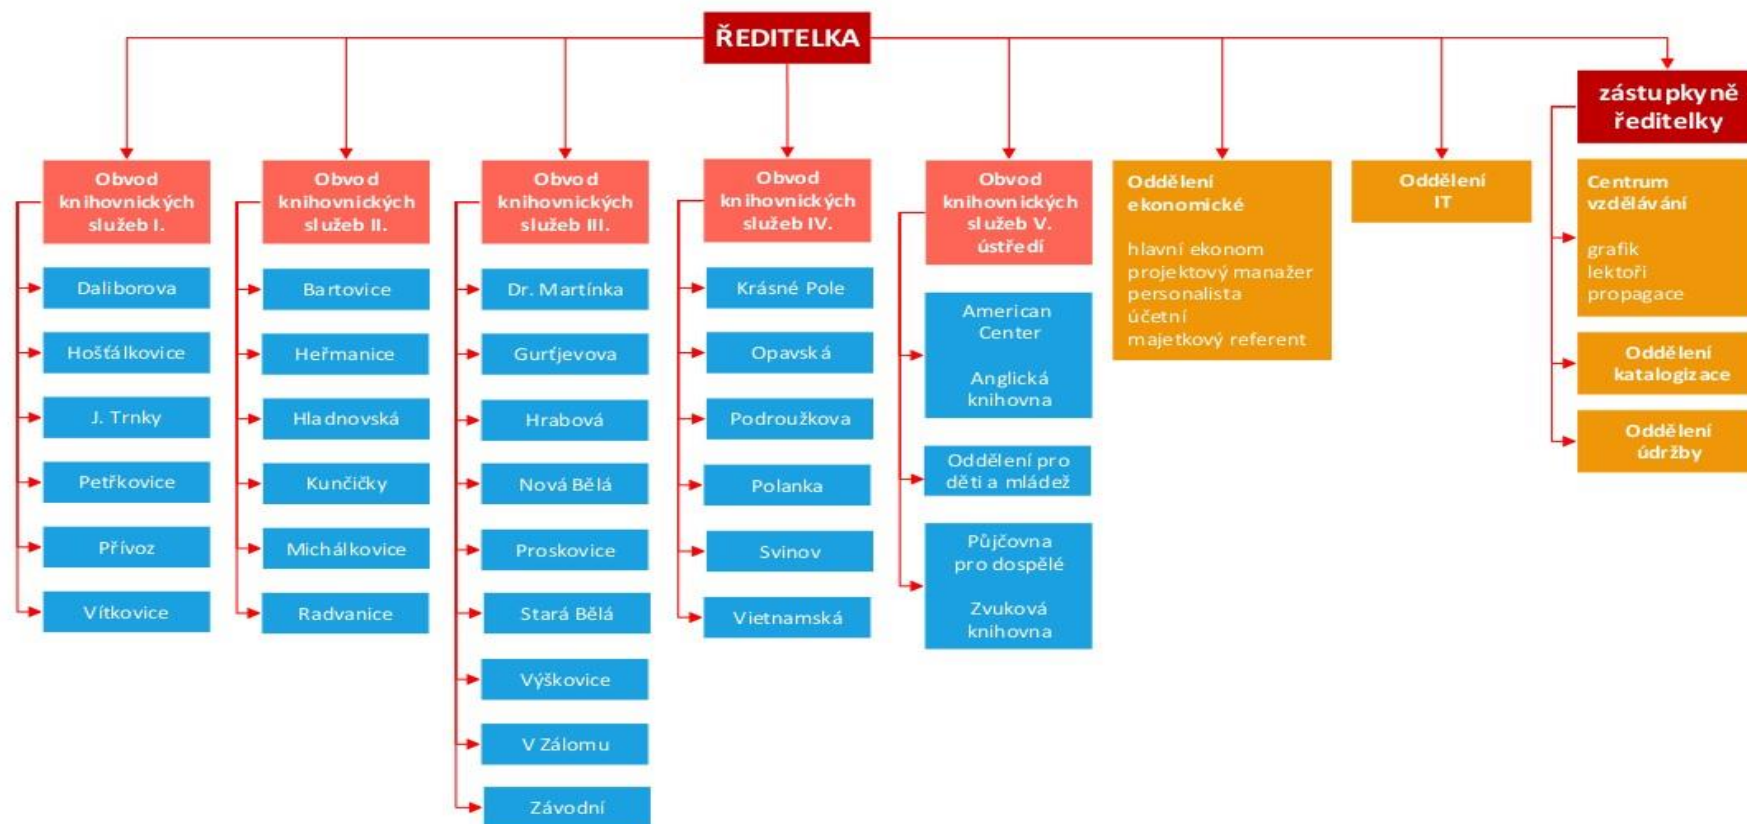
ŘEDITELKA

Obvod knihovnických služeb I.

Daliborova

Hošťálkovice

J. Trnky

Petřkovice

Přívoz

Vítkovice

Obvod knihovnických služeb II.

Bartovice

Heřmanice

Hladnovská

Kunčičky

Michálkovice

Radvanice

Obvod knihovnických služeb III.

Dr. Martínka

Gurťjevova

Hrabová

Nová Bělá

Proskovice

Stará Bělá

Výškovice

V Zálomu

Závodní

Obvod knihovnických služeb IV.

Krásné Pole

Opavská

Podroužkova

Polanka

Svinov

Vietnamská

Obvod knihovnických služeb V. ústředí

American Center

Anglická knihovna

Oddělení pro děti a mládež

Půjčovna pro dospělé

Zvuková knihovna

Oddělení ekonomické

hlavní ekonom
projektový manažer
personalista
účetní
majetkový referent

Oddělení IT

zástupkyně ředitelky

Centrum vzdělávání

grafik
lektoři
propagace

Oddělení katalogizace

Oddělení údržby